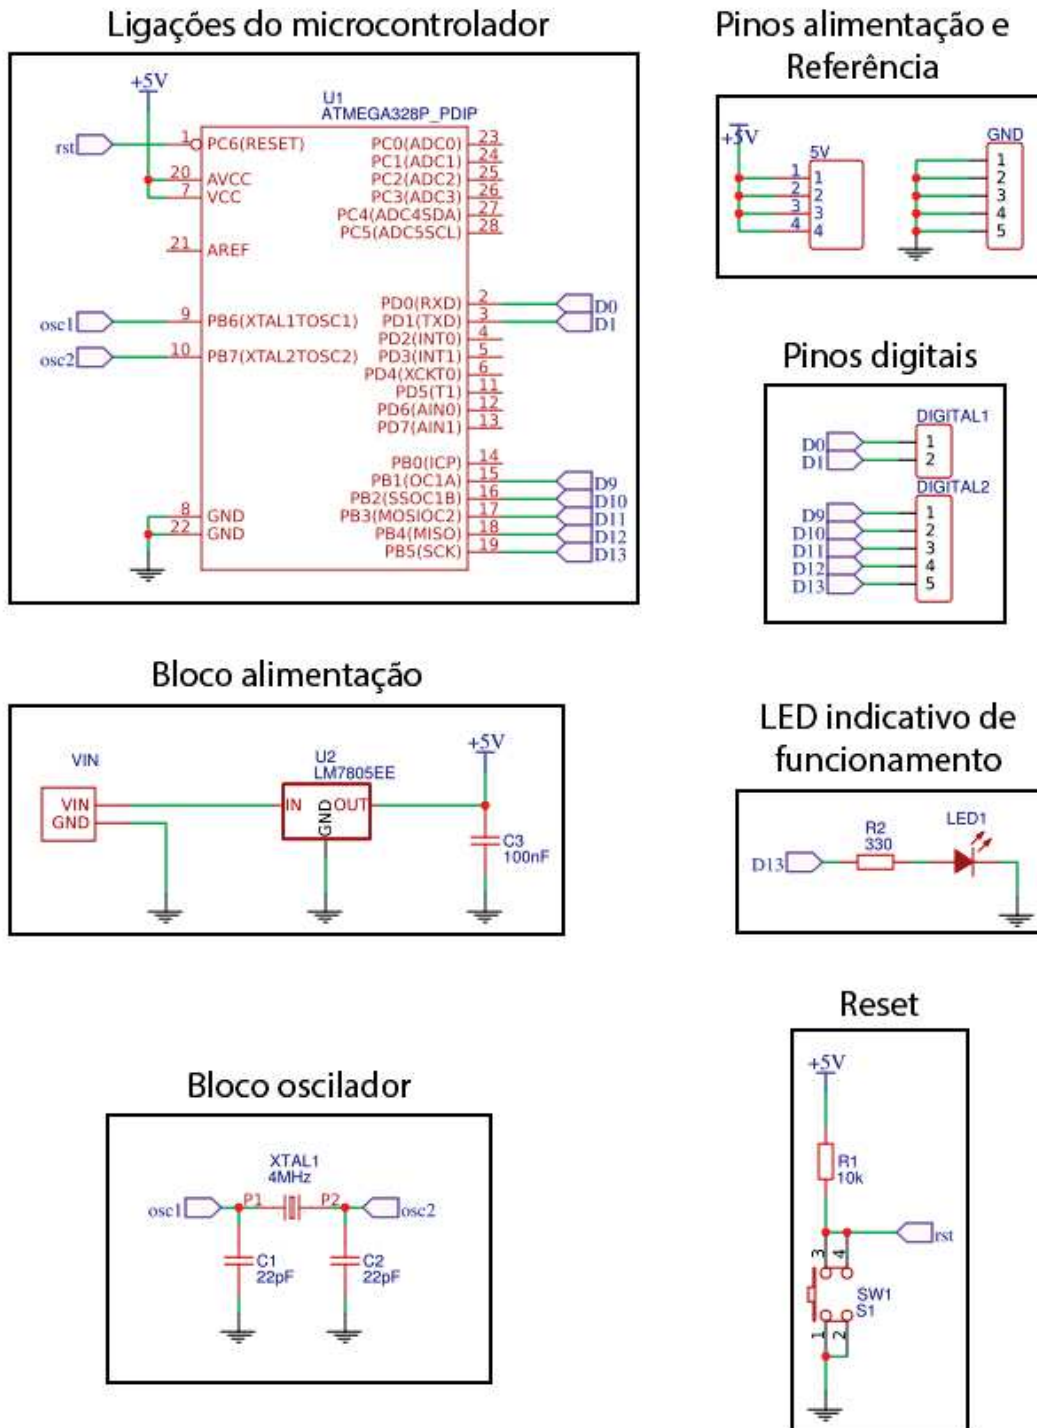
Ligações do microcontrolador

+5V
U1
ATMEGA328P_PDIP
rst
1 PC6(RESET)
20 AVCC
7 VCC
21 AREF
osc1
9 PB6(XTAL1TOSC1)
osc2
10 PB7(XTAL2TOSC2)
8 GND
22 GND
PC0(ADC0) 23
PC1(ADC1) 24
PC2(ADC2) 25
PC3(ADC3) 26
PC4(ADC4SDA) 27
PC5(ADC5SCL) 28
PD0(RXD) 2
PD1(TXD) 3
PD2(INT0) 4
PD3(INT1) 5
PD4(XCKT0) 6
PD5(T1) 11
PD6(AIN0) 12
PD7(AIN1) 13
PB0(ICP) 14
PB1(OC1A) 15
PB2(SSOC1B) 16
PB3(MOSIOC2) 17
PB4(MISO) 18
PB5(SCK) 19
D0
D1
D9
D10
D11
D12
D13

Pinos alimentação e Referência

+5V
5V
1 1
2 2
3 3
4 4
GND
1
2
3
4
5

Pinos digitais

DIGITAL1
D0 1
D1 2
DIGITAL2
D9 1
D10 2
D11 3
D12 4
D13 5

Bloco alimentação

VIN
VIN
GND
U2
LM7805EE
IN
GND
OUT
+5V
C3
100nF

LED indicativo de funcionamento

D13
R2
330
LED1

Bloco oscilador

XTAL1
4MHz
osc1
P1
P2
osc2
C1
22pF
C2
22pF

Reset

+5V
R1
10k
rst
3 4
SW1
S1
1 2